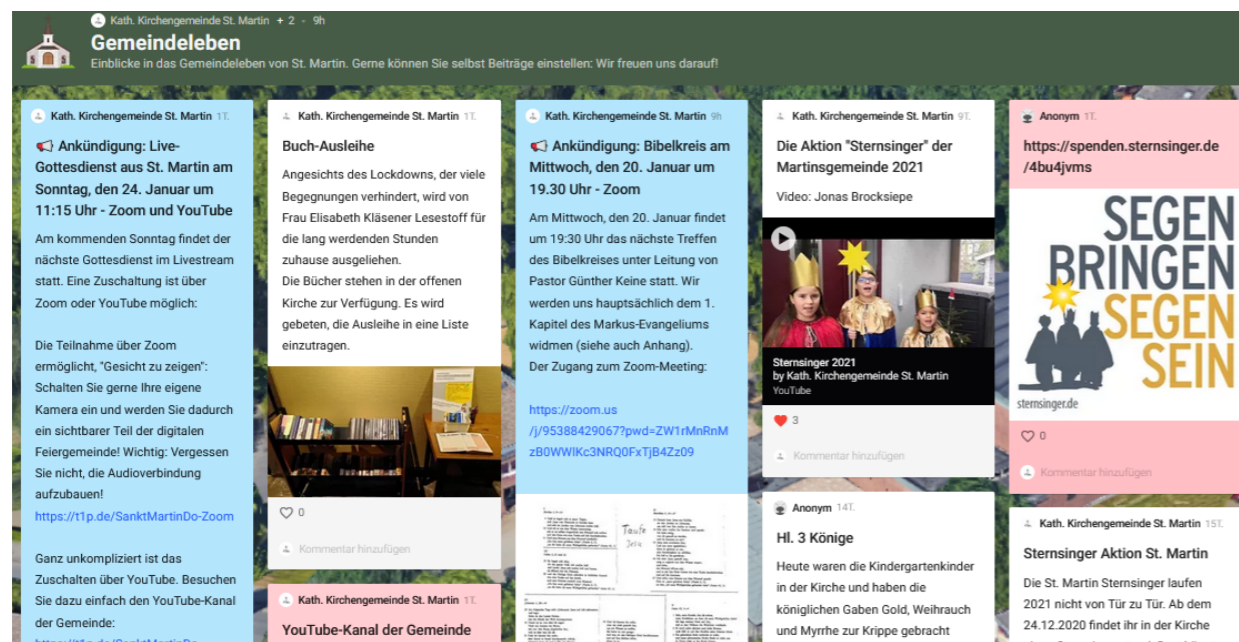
Kath. Kirchengemeinde St. Martin + 2 · 9h

Gemeindeleben

Einblicke in das Gemeindeleben von St. Martin. Gerne können Sie selbst Beiträge einstellen: Wir freuen uns darauf!

Kath. Kirchengemeinde St. Martin 1T.

📢 Ankündigung: Live-Gottesdienst aus St. Martin am Sonntag, den 24. Januar um 11:15 Uhr - Zoom und YouTube

Am kommenden Sonntag findet der nächste Gottesdienst im Livestream statt. Eine Zuschaltung ist über Zoom oder YouTube möglich:

Die Teilnahme über Zoom ermöglicht, "Gesicht zu zeigen": Schalten Sie gerne Ihre eigene Kamera ein und werden Sie dadurch ein sichtbarer Teil der digitalen Feiergemeinde! Wichtig: Vergessen Sie nicht, die Audioverbindung aufzubauen!

https://t1p.de/SanktMartinDo-Zoom

Ganz unkompliziert ist das Zuschalten über YouTube. Besuchen Sie dazu einfach den YouTube-Kanal der Gemeinde:

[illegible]

Kath. Kirchengemeinde St. Martin 1T.

Buch-Ausleihe

Angesichts des Lockdowns, der viele Begegnungen verhindert, wird von Frau Elisabeth Kläsener Lesestoff für die lang werdenden Stunden zuhause ausgeliehen.
Die Bücher stehen in der offenen Kirche zur Verfügung. Es wird gebeten, die Ausleihe in eine Liste einzutragen.

0

Kommentar hinzufügen

Kath. Kirchengemeinde St. Martin 1T.

YouTube-Kanal der Gemeinde

Kath. Kirchengemeinde St. Martin 9h

📢 Ankündigung: Bibelkreis am Mittwoch, den 20. Januar um 19.30 Uhr - Zoom

Am Mittwoch, den 20. Januar findet um 19:30 Uhr das nächste Treffen des Bibelkreises unter Leitung von Pastor Günther Keine statt. Wir werden uns hauptsächlich dem 1. Kapitel des Markus-Evangeliums widmen (siehe auch Anhang).
Der Zugang zum Zoom-Meeting:

https://zoom.us/j/95388429067?pwd=ZW1rMnRnMzB0WWlKc3NRQ0FxTjB4Zz09

Taufe Jesu

Kath. Kirchengemeinde St. Martin 9T.

Die Aktion "Sternsinger" der Martinsgemeinde 2021

Video: Jonas Brocksiepe

Sternsinger 2021
by Kath. Kirchengemeinde St. Martin
YouTube

3

Kommentar hinzufügen

Anonym 14T.

Hl. 3 Könige

Heute waren die Kindergartenkinder in der Kirche und haben die königlichen Gaben Gold, Weihrauch und Myrrhe zur Krippe gebracht

Anonym 1T.

https://spenden.sternsinger.de/4bu4jvms

SEGEN BRINGEN SEGEN SEIN

sternsinger.de

0

Kommentar hinzufügen

Kath. Kirchengemeinde St. Martin 15T.

Sternsinger Aktion St. Martin

Die St. Martin Sternsinger laufen 2021 nicht von Tür zu Tür. Ab dem 24.12.2020 findet ihr in der Kirche